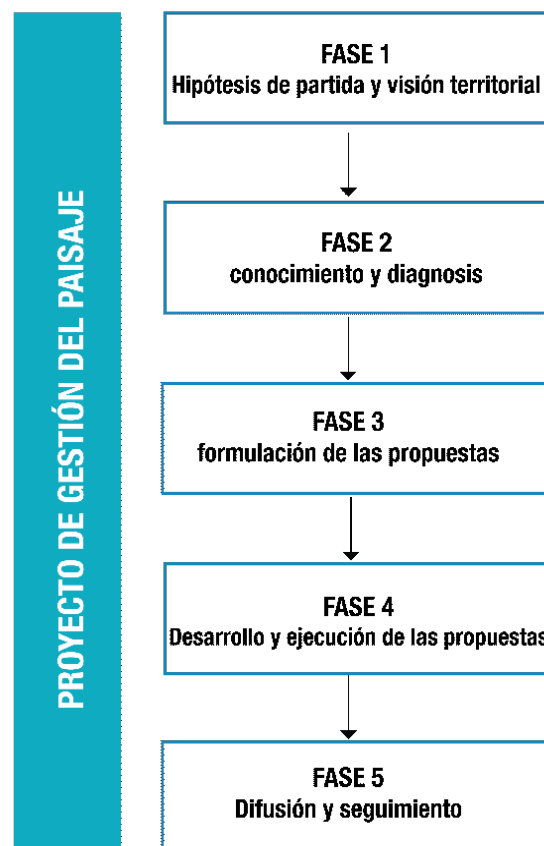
PROYECTO DE GESTIÓN DEL PAISAJE

FASE 1
Hipótesis de partida y visión territorial

FASE 2
conocimiento y diagnosis

FASE 3
formulación de las propuestas

FASE 4
Desarrollo y ejecución de las propuestas

FASE 5
Difusión y seguimiento